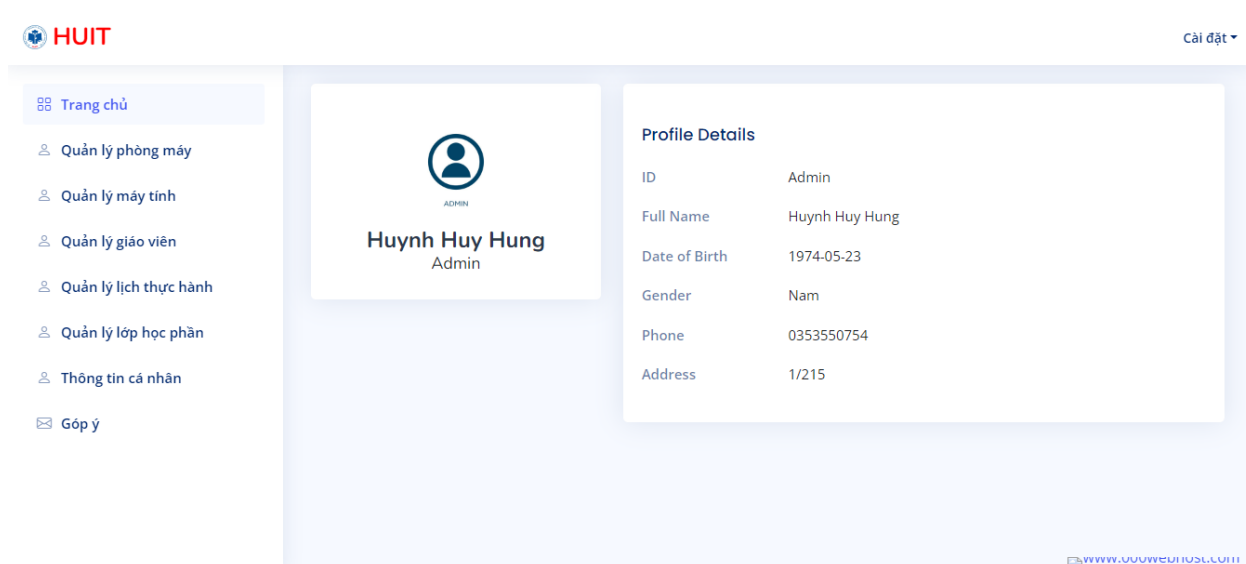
HUIT

Cài đặt

Trang chủ
Quản lý phòng máy
Quản lý máy tính
Quản lý giáo viên
Quản lý lịch thực hành
Quản lý lớp học phần
Thông tin cá nhân
Góp ý

ADMIN
Huynh Huy Hung
Admin

Profile Details

| ID | Admin |
|---|---|
| Full Name | Huynh Huy Hung |
| Date of Birth | 1974-05-23 |
| Gender | Nam |
| Phone | 0353550754 |
| Address | 1/215 |

www.000webhost.com